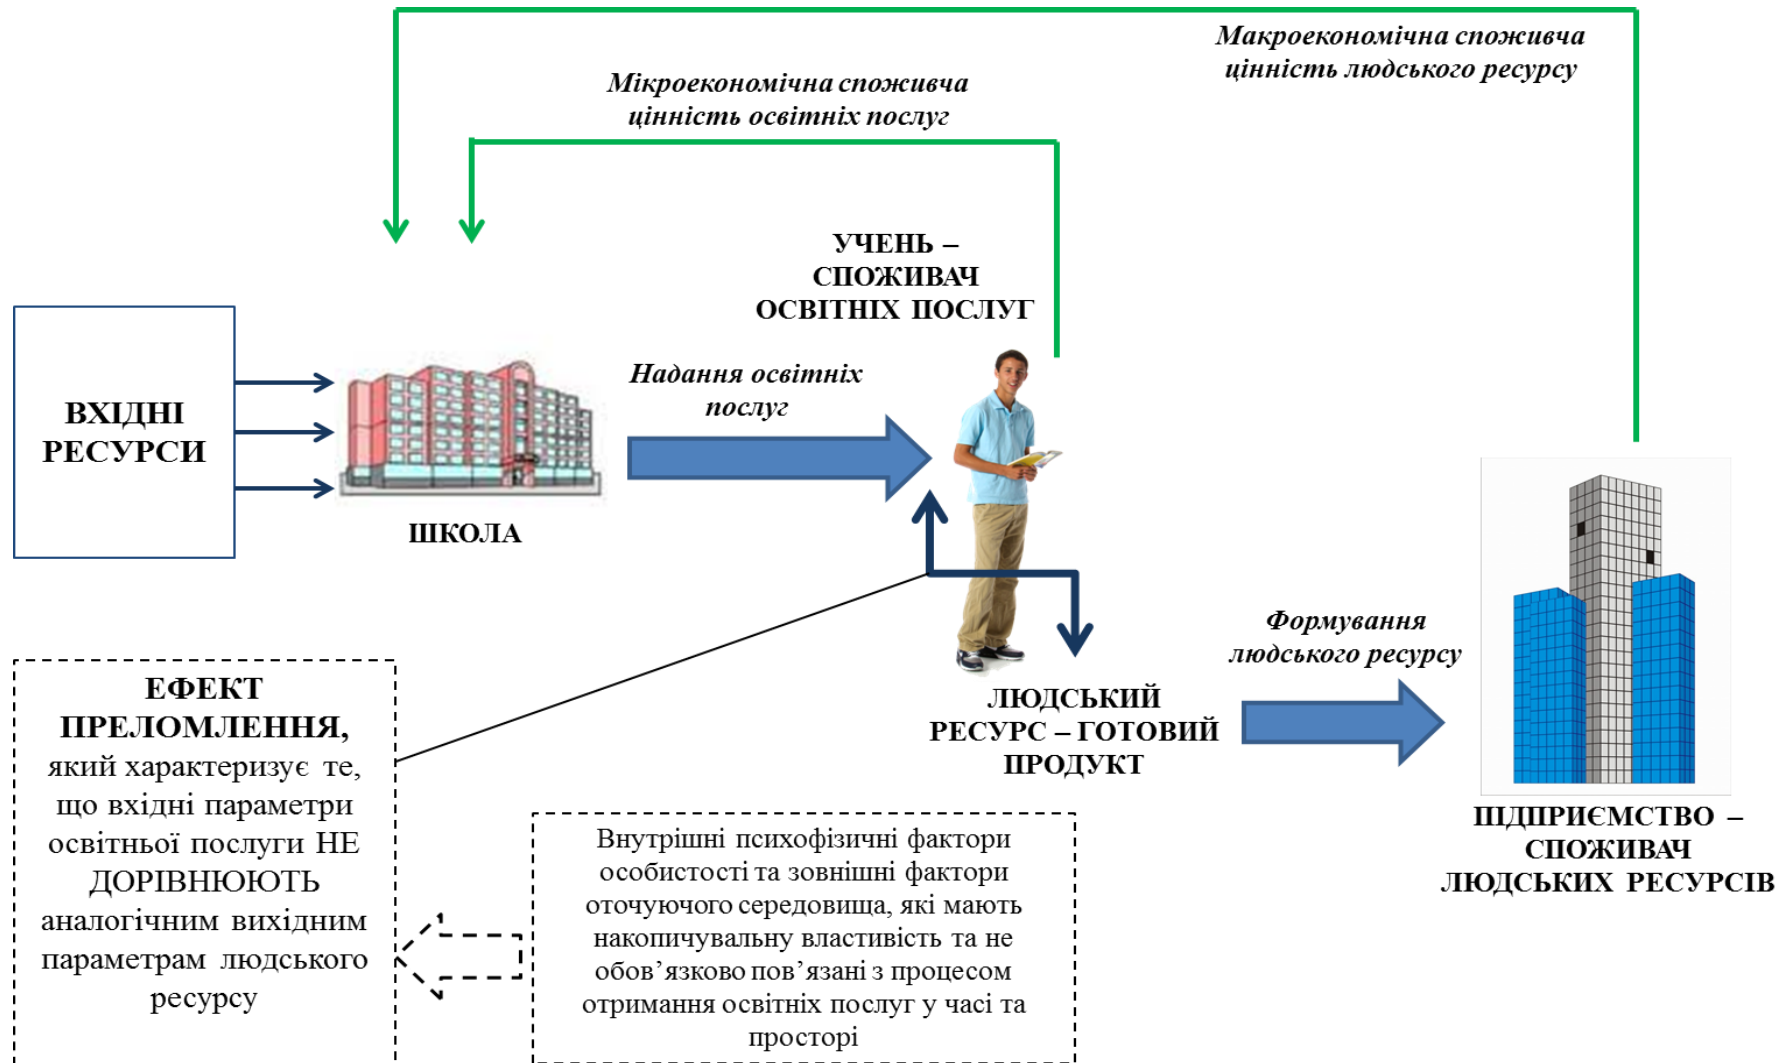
Макроекономічна споживча цінність людського ресурсу

Мікроекономічна споживча цінність освітніх послуг

УЧЕНЬ – СПОЖИВАЧ ОСВІТНІХ ПОСЛУГ

ВХІДНІ РЕСУРСИ

Надання освітніх послуг

ШКОЛА

ЕФЕКТ ПРЕЛОМЛЕННЯ, який характеризує те, що вхідні параметри освітньої послуги НЕ ДОРІВНЮЮТЬ аналогічним вихідним параметрам людського ресурсу

Формування людського ресурсу

ЛЮДСЬКИЙ РЕСУРС – ГОТОВИЙ ПРОДУКТ

Внутрішні психофізичні фактори особистості та зовнішні фактори оточуючого середовища, які мають накопичувальну властивість та не обов’язково пов’язані з процесом отримання освітніх послуг у часі та просторі

ПІДПРИЄМСТВО – СПОЖИВАЧ ЛЮДСЬКИХ РЕСУРСІВ